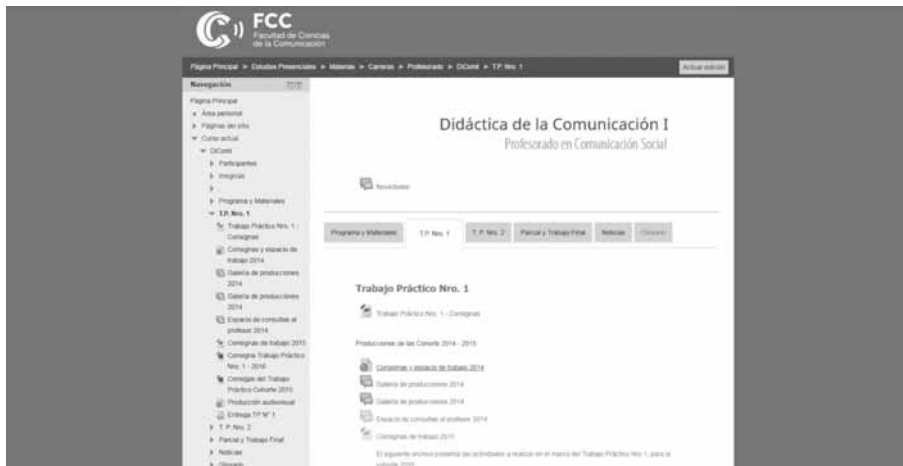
FCC
Facultad de Ciencias de la Comunicación

Página Principal ► Estudios Presenciales ► Materias ► Carreras ► Profesorado ► DiComI ► T.P. Nro. 1

Activar edición

Navegación

Página Principal
Área personal
Páginas del sitio
Curso actual
DiComI
Participantes
Insignias
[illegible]
Programa y Materiales
T.P. Nro. 1
Trabajo Práctico Nro. 1 : Consignas
Consignas y espacio de trabajo 2014
Galería de producciones 2014
Galería de producciones 2014
Espacio de consultas al profesor 2014
Consignas de trabajo 2015
Consigna Trabajo Práctico Nro. 1 - 2016
Consignas del Trabajo Práctico Cohorte 2015
Producción audiovisual
Entrega TP N° 1
T.P. Nro. 2
Parcial y Trabajo Final
Noticias
Glosario

Didáctica de la Comunicación I
Profesorado en Comunicación Social

Novedades

Programa y Materiales | T.P. Nro. 1 | T. P. Nro. 2 | Parcial y Trabajo Final | Noticias | Glosario

Trabajo Práctico Nro. 1

Trabajo Práctico Nro. 1 - Consignas

Producciones de las Cohorte 2014 - 2015

Consignas y espacio de trabajo 2014
Galería de producciones 2014
Galería de producciones 2014
Espacio de consultas al profesor 2014
Consignas de trabajo 2015

El siguiente archivo presenta las actividades a realizar en el marco del Trabajo Práctico Nro 1, para la cohorte 2015.